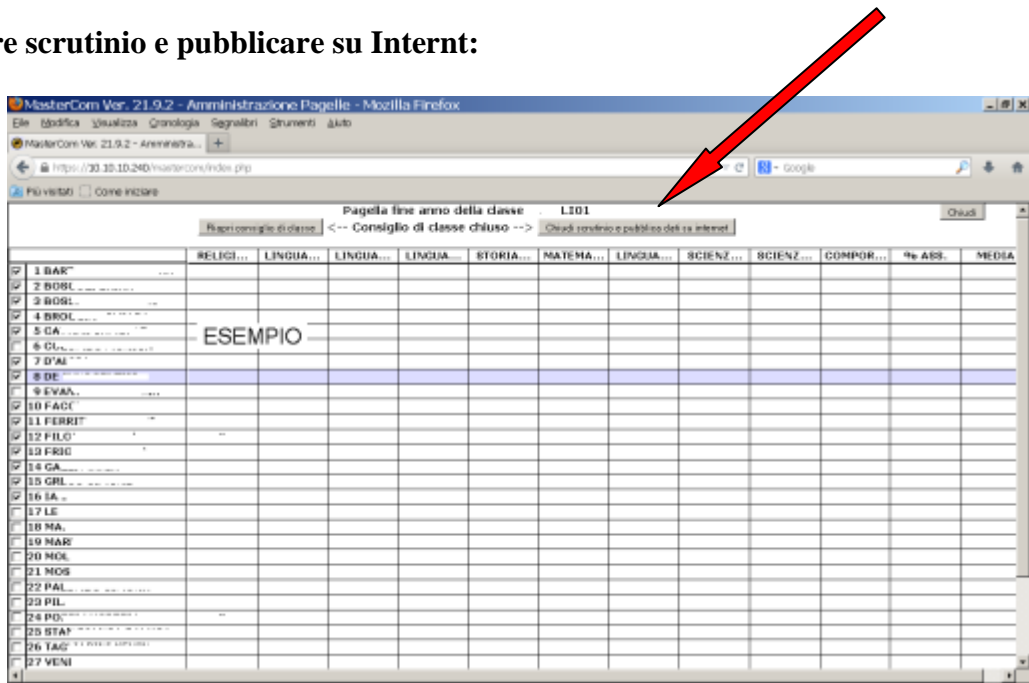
re scrutinio e pubblicare su Internt:

MasterCom Ver. 21.9.2 - Amministrazione Pagelle - Mozilla Firefox

File Modifica Visualizza Cronologia Segnalibri Strumenti Aiuto

MasterCom Ver. 21.9.2 - Amministra...

https://10.10.10.240/mastercom/index.php

Google

Più visitati Come iniziare

Pagella fine anno della classe LI01

Chiudi

Riapri consiglio di classe <-- Consiglio di classe chiuso --> Chiudi scrutinio e pubblica dati su internet

ESEMPIO

| | RELIGI... | LINGUA... | LINGUA... | LINGUA... | STORIA... | MATEMA... | LINGUA... | SCIENZ... | SCIENZ... | COMPOR... | % ASS. | MEDIA |
|---|---|---|---|---|---|---|---|---|---|---|---|---|
| 1 BAR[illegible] | | | | | | | | | | | | |
| 2 BOSL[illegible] | | | | | | | | | | | | |
| 3 BOSL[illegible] | | | | | | | | | | | | |
| 4 BROL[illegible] | | | | | | | | | | | | |
| 5 CA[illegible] | | | | | | | | | | | | |
| 6 CO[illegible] | | | | | | | | | | | | |
| 7 D'AL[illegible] | | | | | | | | | | | | |
| 8 DE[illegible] | | | | | | | | | | | | |
| 9 EVAN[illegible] | | | | | | | | | | | | |
| 10 FACC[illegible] | | | | | | | | | | | | |
| 11 FERRIT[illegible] | | | | | | | | | | | | |
| 12 FILO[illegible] | | | | | | | | | | | | |
| 13 FRIC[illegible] | | | | | | | | | | | | |
| 14 GA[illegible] | | | | | | | | | | | | |
| 15 GRL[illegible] | | | | | | | | | | | | |
| 16 IA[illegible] | | | | | | | | | | | | |
| 17 LE | | | | | | | | | | | | |
| 18 MA. | | | | | | | | | | | | |
| 19 MAR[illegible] | | | | | | | | | | | | |
| 20 MOL | | | | | | | | | | | | |
| 21 MOS | | | | | | | | | | | | |
| 22 PAL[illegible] | | | | | | | | | | | | |
| 23 PIL. | | | | | | | | | | | | |
| 24 PO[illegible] | | | | | | | | | | | | |
| 25 STA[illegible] | | | | | | | | | | | | |
| 26 TAG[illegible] | | | | | | | | | | | | |
| 27 VENI | | | | | | | | | | | | |